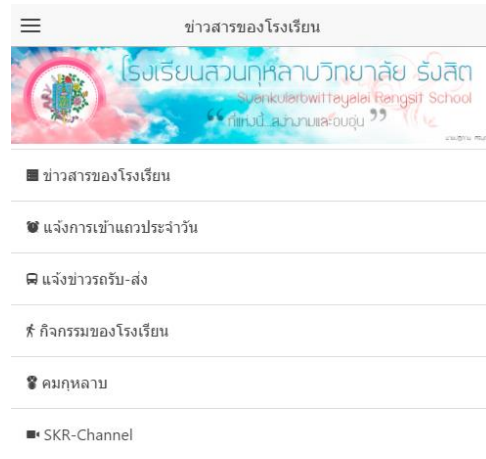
ข่าวสารของโรงเรียน

โรงเรียนสวนกุหลาบวิทยาลัย รังสิต
Suankularbwittayalai Rangsit School
" ที่แห่งนี้...สง่างามและอบอุ่น "
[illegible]

ข่าวสารของโรงเรียน

แจ้งการเข้าแถวประจำวัน

แจ้งข่าวรถรับ-ส่ง

กิจกรรมของโรงเรียน

คมกุหลาบ

SKR-Channel